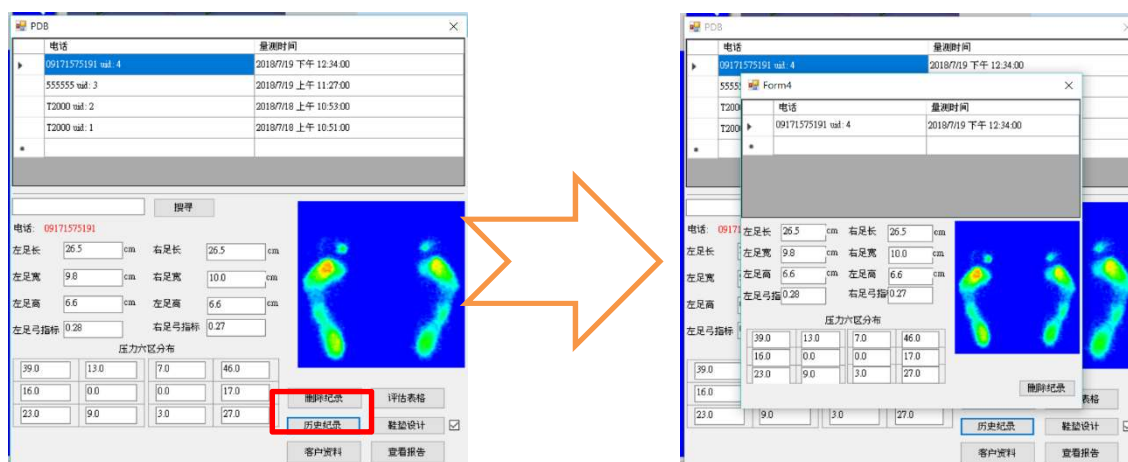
PDB

| | 电话 | 量测时间 |
|---|---|---|
| ▸ | 09171575191 uid: 4 | 2018/7/19 下午 12:34:00 |
| | 555555 uid: 3 | 2018/7/19 上午 11:27:00 |
| | T2000 uid: 2 | 2018/7/19 上午 10:53:00 |
| | T2000 uid: 1 | 2018/7/18 上午 10:51:00 |
| * | | |

搜寻

电话: 09171575191

左足长 26.5 cm 右足长 26.5 cm
左足宽 9.8 cm 右足宽 10.0 cm
左足高 6.6 cm 右足高 6.6 cm
左足弓指标 0.28 右足弓指标 0.27

压力六区分布

| 39.0 | 13.0 | 7.0 | 46.0 |
|---|---|---|---|
| 16.0 | 0.0 | 0.0 | 17.0 |
| 23.0 | 9.0 | 3.0 | 27.0 |

删除纪录 评估表格
历史纪录 鞋垫设计
客户资料 查看报告

PDB

| | 电话 | 量测时间 |
|---|---|---|
| ▸ | 09171575191 uid: 4 | 2018/7/19 下午 12:34:00 |
| | 5555 | |
| | T200 | |
| | T200 | |
| * | | |

电话: 0917

左足长
左足宽
左足高
左足弓指标

Form4

| | 电话 | 量测时间 |
|---|---|---|
| ▸ | 09171575191 uid: 4 | 2018/7/19 下午 12:34:00 |
| * | | |

左足长 26.5 cm 右足长 26.5 cm
左足宽 9.8 cm 右足宽 10.0 cm
左足高 6.6 cm 右足高 6.6 cm
左足弓指 0.28 右足弓指 0.27

压力六区分布

| 39.0 | 13.0 | 7.0 | 46.0 |
|---|---|---|---|
| 16.0 | 0.0 | 0.0 | 17.0 |
| 23.0 | 9.0 | 3.0 | 27.0 |

删除纪录

| 39.0 | | | |
|---|---|---|---|
| 16.0 | | | |
| 23.0 | 9.0 | 3.0 | 27.0 |

历史纪录 鞋垫设计
客户资料 查看报告